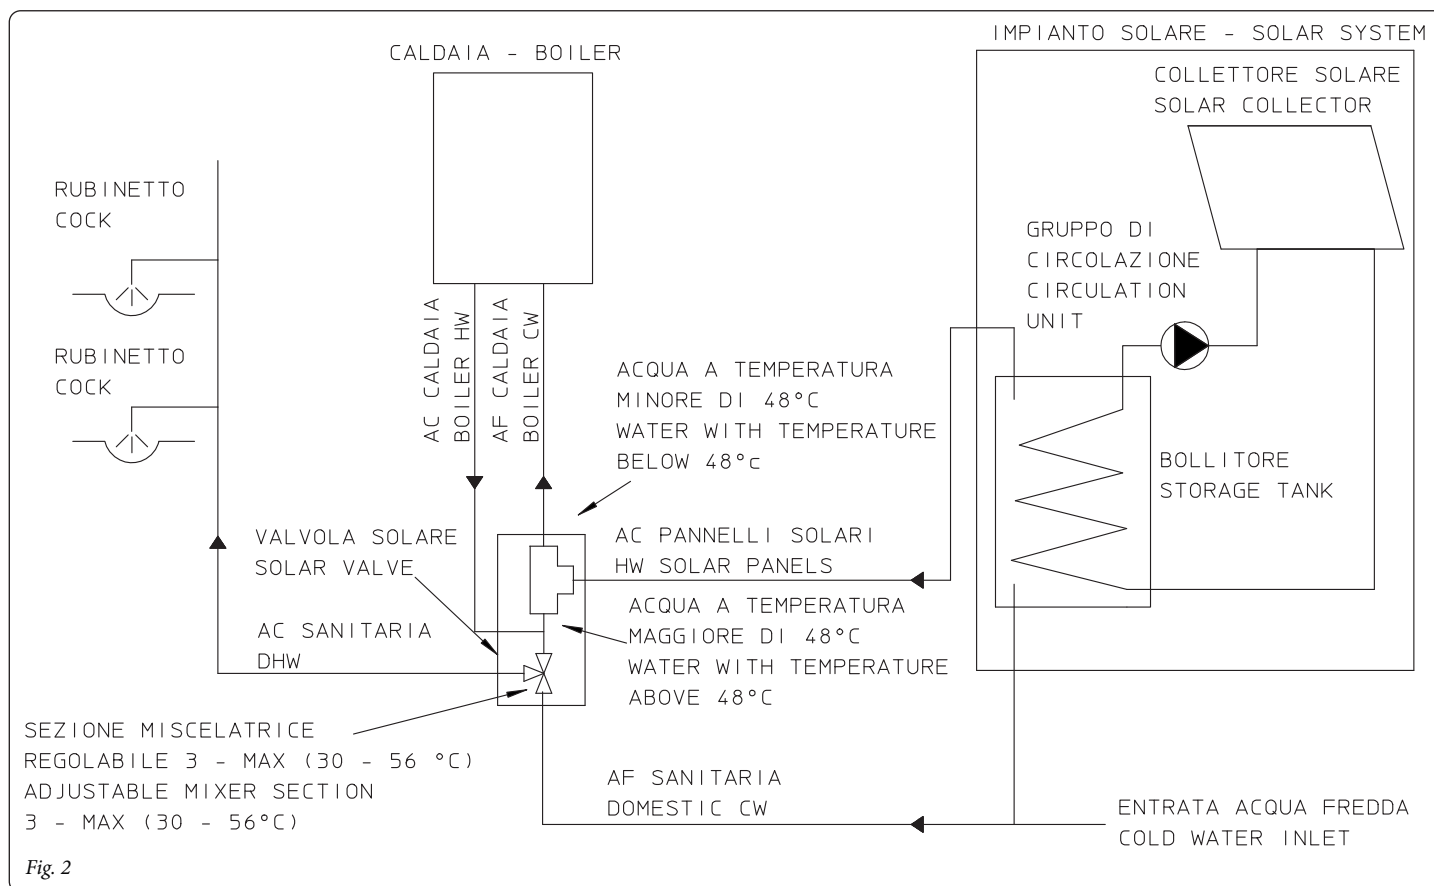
CALDAIA - BOILER

IMPIANTO SOLARE - SOLAR SYSTEM

COLLETTORE SOLARE
SOLAR COLLECTOR

RUBINETTO
COCK

RUBINETTO
COCK

GRUPPO DI
CIRCOLAZIONE
CIRCULATION
UNIT

AC CALDAIA
BOILER HW

AF CALDAIA
BOILER CW

ACQUA A TEMPERATURA
MINORE DI 48°C
WATER WITH TEMPERATURE
BELOW 48°c

BOLLITORE
STORAGE TANK

VALVOLA SOLARE
SOLAR VALVE

AC PANNELLI SOLARI
HW SOLAR PANELS

ACQUA A TEMPERATURA
MAGGIORE DI 48°C
WATER WITH TEMPERATURE
ABOVE 48°C

AC SANITARIA
DHW

SEZIONE MISCELATRICE
REGOLABILE 3 - MAX (30 - 56 °C)
ADJUSTABLE MIXER SECTION
3 - MAX (30 - 56°C)

AF SANITARIA
DOMESTIC CW

ENTRATA ACQUA FREDDA
COLD WATER INLET

Fig. 2